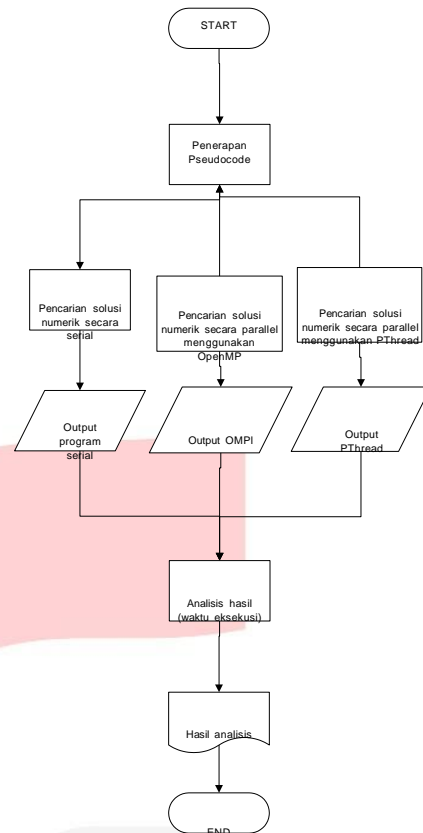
START

Penerapan Pseudocode

Pencarian solusi numerik secara serial

Pencarian solusi numerik secara parallel menggunakan OpenMP

Pencarian solusi numerik secara parallel menggunakan PThread

Output program serial

Output OMPI

Output PThread

Analisis hasil (waktu eksekusi)

Hasil analisis

END